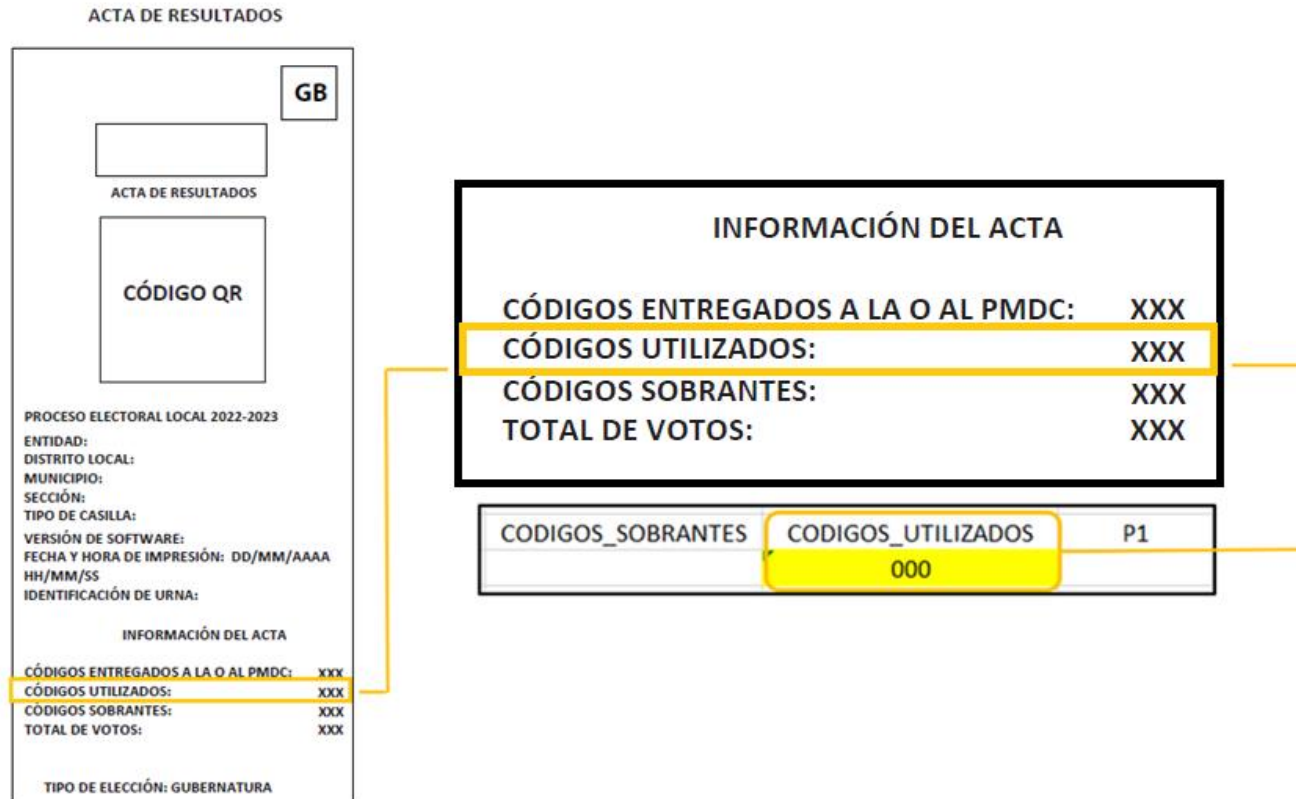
ACTA DE RESULTADOS

GB

ACTA DE RESULTADOS

CÓDIGO QR

PROCESO ELECTORAL LOCAL 2022-2023

ENTIDAD:
DISTRITO LOCAL:
MUNICIPIO:
SECCIÓN:
TIPO DE CASILLA:
VERSIÓN DE SOFTWARE:
FECHA Y HORA DE IMPRESIÓN: DD/MM/AAAA HH/MM/SS
IDENTIFICACIÓN DE URNA:

INFORMACIÓN DEL ACTA

CÓDIGOS ENTREGADOS A LA O AL PMDC: XXX
CÓDIGOS UTILIZADOS: XXX
CÓDIGOS SOBRANTES: XXX
TOTAL DE VOTOS: XXX

TIPO DE ELECCIÓN: GUBERNATURA

INFORMACIÓN DEL ACTA

CÓDIGOS ENTREGADOS A LA O AL PMDC: XXX
CÓDIGOS UTILIZADOS: XXX
CÓDIGOS SOBRANTES: XXX
TOTAL DE VOTOS: XXX

| CODIGOS_SOBRANTES | CODIGOS_UTILIZADOS | P1 |
|---|---|---|
| | 000 | |